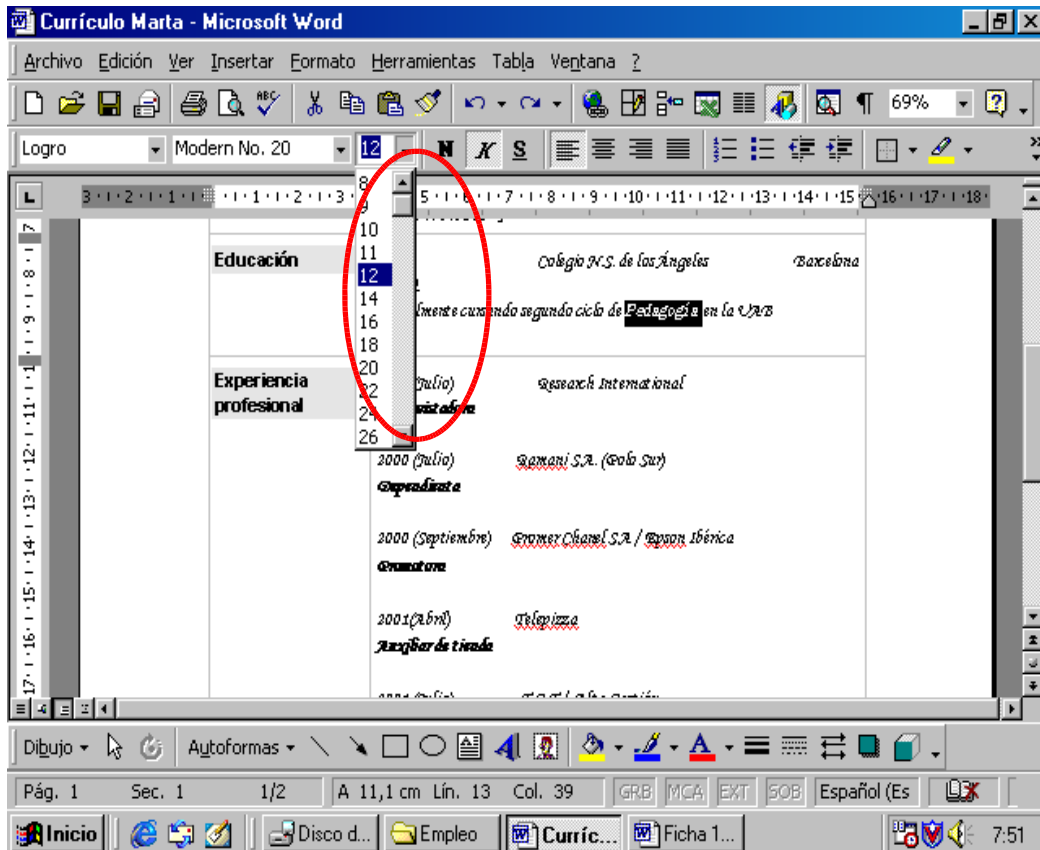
Currículo Marta - Microsoft Word

Archivo Edición Ver Insertar Formato Herramientas Tabla Ventana ?

69%

Logro Modern No. 20 12

N K S

8
9
10
11
12
14
16
18
20
22
24
26

Educación

Colegio N.S. de los Ángeles Barcelona

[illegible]lmente cursando segundo ciclo de Pedagogía en la UAB

Experiencia profesional

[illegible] (Julio) Research International

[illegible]

2000 (Julio) Ramani S.A. (Polo Sur)

Dependienta

2000 (Septiembre) Promer Chanel S.A / Epson Ibérica

Promotora

2001(Abril) Telepizza

Auxiliar de tienda

Dibujo Autoformas

Pág. 1 Sec. 1 1/2 A 11,1 cm Lín. 13 Col. 39 GRB MCA EXT SOB Español (Es

Inicio Disco d... Empleo Curríc... Ficha 1... 7:51